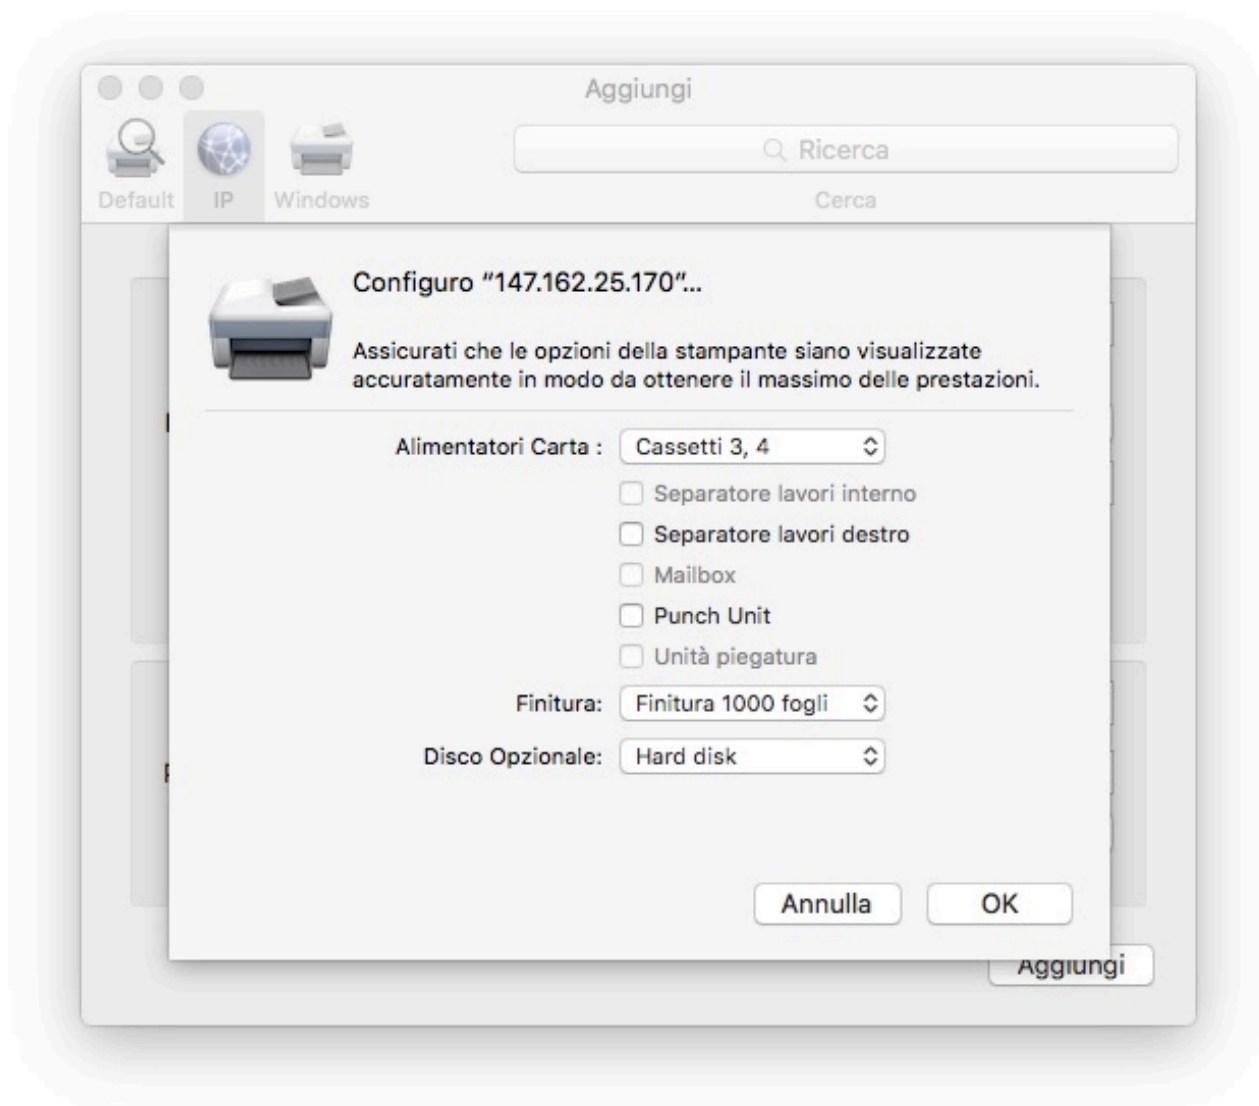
Aggiungi

Default IP Windows

Ricerca

Cerca

Configuro "147.162.25.170"...

Assicurati che le opzioni della stampante siano visualizzate accuratamente in modo da ottenere il massimo delle prestazioni.

Alimentatori Carta : Cassetti 3, 4

Separatore lavori interno

Separatore lavori destro

Mailbox

Punch Unit

Unità piegatura

Finitura: Finitura 1000 fogli

Disco Opzionale: Hard disk

Annulla OK

Aggiungi